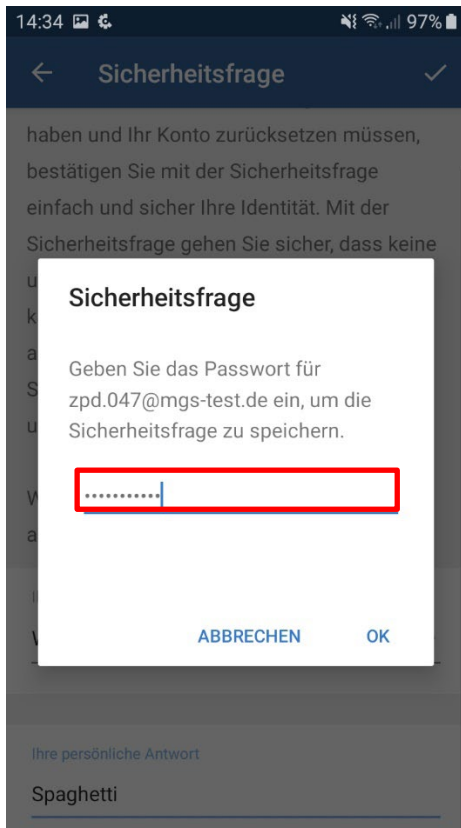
14:34 97%

Sicherheitsfrage

haben und Ihr Konto zurücksetzen müssen, bestätigen Sie mit der Sicherheitsfrage einfach und sicher Ihre Identität. Mit der Sicherheitsfrage gehen Sie sicher, dass keine u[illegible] k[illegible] a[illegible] S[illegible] u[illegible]

W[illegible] a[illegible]

Sicherheitsfrage

Geben Sie das Passwort für zpd.047@mgs-test.de ein, um die Sicherheitsfrage zu speichern.

•••••••••••

ABBRECHEN OK

Ihre persönliche Antwort

Spaghetti